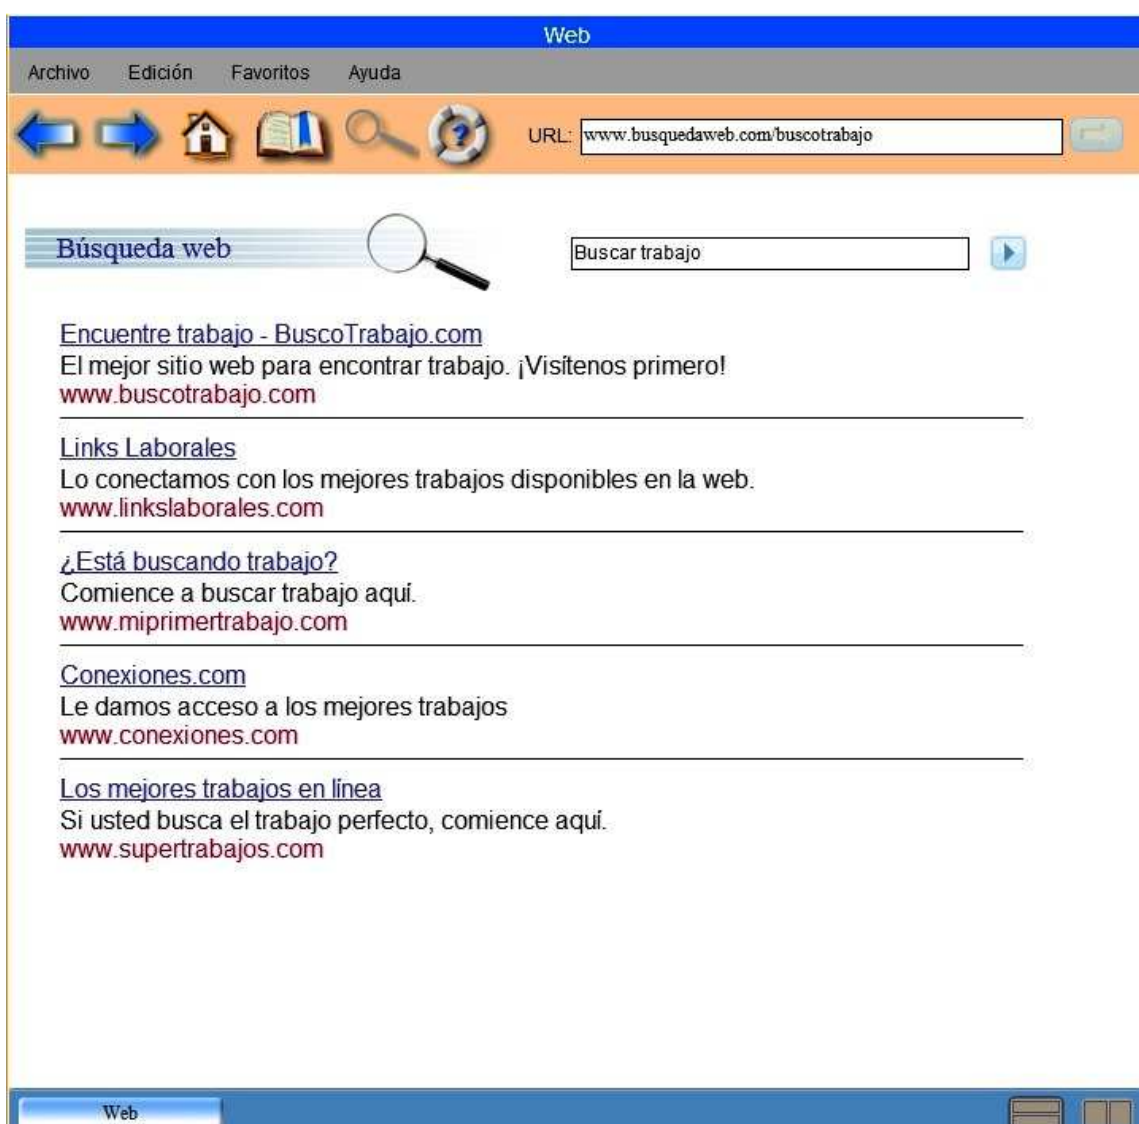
Web

Archivo Edición Favoritos Ayuda

URL: www.busquedaweb.com/buscotrabajo

Búsqueda web

Buscar trabajo

Encuentre trabajo - BuscoTrabajo.com
El mejor sitio web para encontrar trabajo. ¡Visítenos primero!
www.buscotrabajo.com

Links Laborales
Lo conectamos con los mejores trabajos disponibles en la web.
www.linkslaborales.com

¿Está buscando trabajo?
Comience a buscar trabajo aquí.
www.miprimertrabajo.com

Conexiones.com
Le damos acceso a los mejores trabajos
www.conexiones.com

Los mejores trabajos en línea
Si usted busca el trabajo perfecto, comience aquí.
www.supertrabajos.com

Web